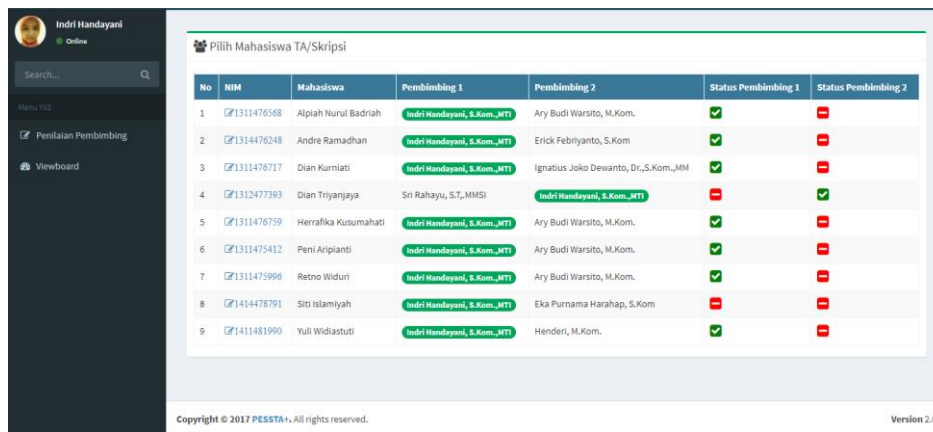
Indri Handayani
Online

Search...

Menu TG2

Penilaian Pembimbing

Viewboard

Pilih Mahasiswa TA/Skripsi

| No | NIM | Mahasiswa | Pembimbing 1 | Pembimbing 2 | Status Pembimbing 1 | Status Pembimbing 2 |
|---|---|---|---|---|---|---|
| 1 | 1311476568 | Alpiah Nurul Badriah | Indri Handayani, S.Kom.,MTI | Ary Budi Warsito, M.Kom. | | |
| 2 | 1314476248 | Andre Ramadhan | Indri Handayani, S.Kom.,MTI | Erick Febriyanto, S.Kom | | |
| 3 | 1311476717 | Dian Kurniati | Indri Handayani, S.Kom.,MTI | Ignatius Joko Dewanto, Dr.,S.Kom.,MM | | |
| 4 | 1312477393 | Dian Triyanjaya | Sri Rahayu, S.T.,MMSI | Indri Handayani, S.Kom.,MTI | | |
| 5 | 1311476759 | Herrafika Kusumahati | Indri Handayani, S.Kom.,MTI | Ary Budi Warsito, M.Kom. | | |
| 6 | 1311475412 | Peni Aripianti | Indri Handayani, S.Kom.,MTI | Ary Budi Warsito, M.Kom. | | |
| 7 | 1311475996 | Retno Widuri | Indri Handayani, S.Kom.,MTI | Ary Budi Warsito, M.Kom. | | |
| 8 | 1414478791 | Siti Islamiyah | Indri Handayani, S.Kom.,MTI | Eka Purnama Harahap, S.Kom | | |
| 9 | 1411481990 | Yuli Widiastuti | Indri Handayani, S.Kom.,MTI | Henderi, M.Kom. | | |

Copyright © 2017 PESSTA+. All rights reserved.

Version 2.